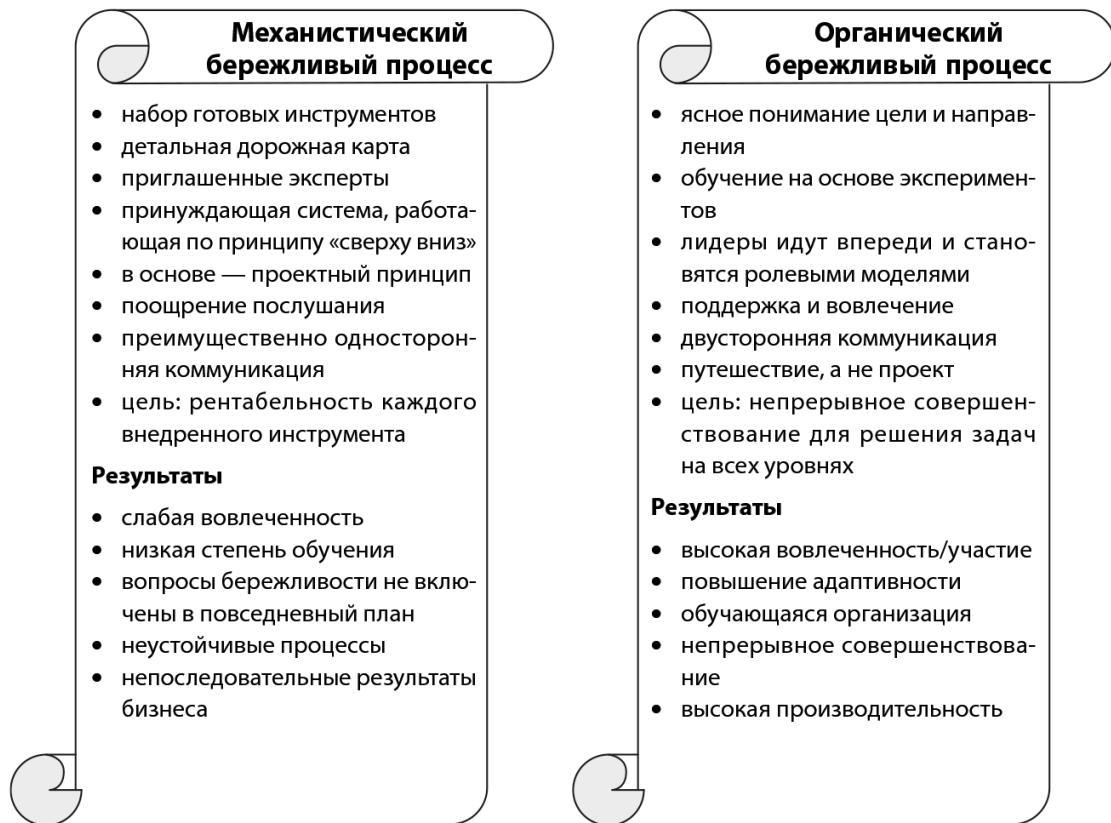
Механистический бережливый процесс

- набор готовых инструментов
- детальная дорожная карта
- приглашенные эксперты
- принуждающая система, работающая по принципу «сверху вниз»
- в основе — проектный принцип
- поощрение послушания
- преимущественно односторонняя коммуникация
- цель: рентабельность каждого внедренного инструмента

Результаты

- слабая вовлеченность
- низкая степень обучения
- вопросы бережливости не включены в повседневный план
- неустойчивые процессы
- непоследовательные результаты бизнеса

Органический бережливый процесс

- ясное понимание цели и направления
- обучение на основе экспериментов
- лидеры идут впереди и становятся ролевыми моделями
- поддержка и вовлечение
- двусторонняя коммуникация
- путешествие, а не проект
- цель: непрерывное совершенствование для решения задач на всех уровнях

Результаты

- высокая вовлеченность/участие
- повышение адаптивности
- обучающаяся организация
- непрерывное совершенствование
- высокая производительность